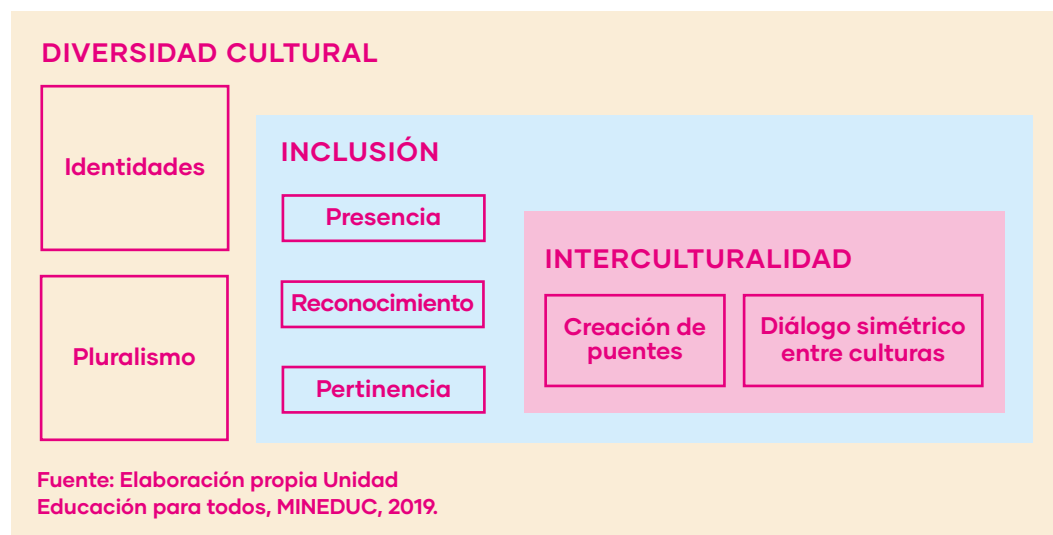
DIVERSIDAD CULTURAL

Identidades

Pluralismo

INCLUSIÓN

Presencia

Reconocimiento

Pertinencia

INTERCULTURALIDAD

Creación de puentes

Diálogo simétrico entre culturas

Fuente: Elaboración propia Unidad Educación para todos, MINEDUC, 2019.